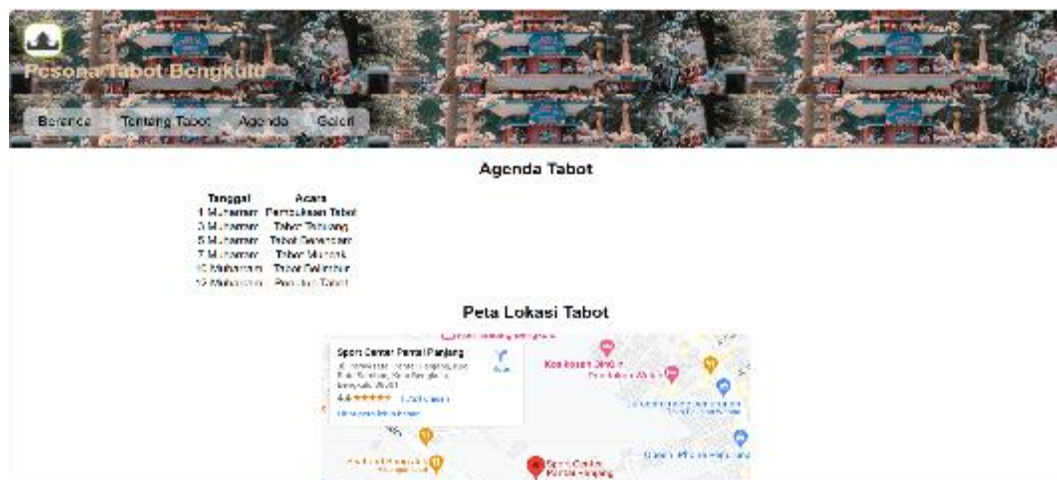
Pesona Tabot Bengkulu

Beranda Tentang Tabot Agenda Galeri

Agenda Tabot

| Tanggal | Acara |
|---|---|
| 1 Muharram | Pembukaan Tabot |
| 3 Muharram | Tabot Tebuang |
| 5 Muharram | Tabot Bersanding |
| 7 Muharram | Tabot Menjak |
| 10 Muharram | Tabot Bebiceng |
| 12 Muharram | Penutupan Tabot |

Peta Lokasi Tabot

Sport Center Pantai Panjang
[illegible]
4.4 ★★★★★ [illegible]
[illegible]

Sport Center Pantai Panjang